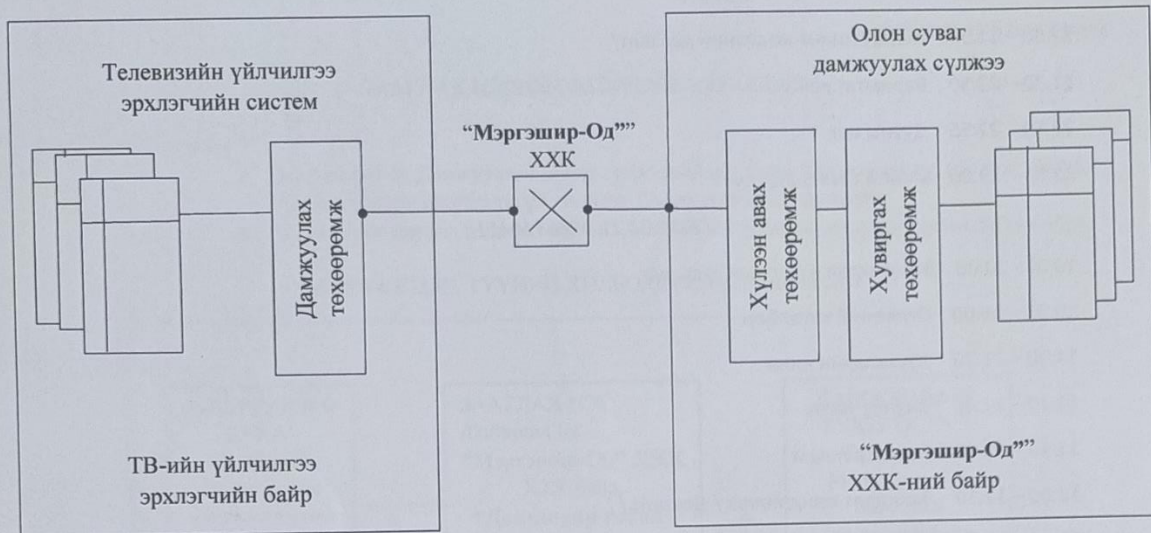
Телевизийн үйлчилгээ эрхлэгчийн систем

Дамжуулах төхөөрөмж

ТВ-ийн үйлчилгээ эрхлэгчийн байр

“Мэргэшир-Од””
ХХК

Олон суваг дамжуулах сүлжээ

Хүлээн авах төхөөрөмж

Хувиргах төхөөрөмж

“Мэргэшир-Од””
ХХК-ний байр